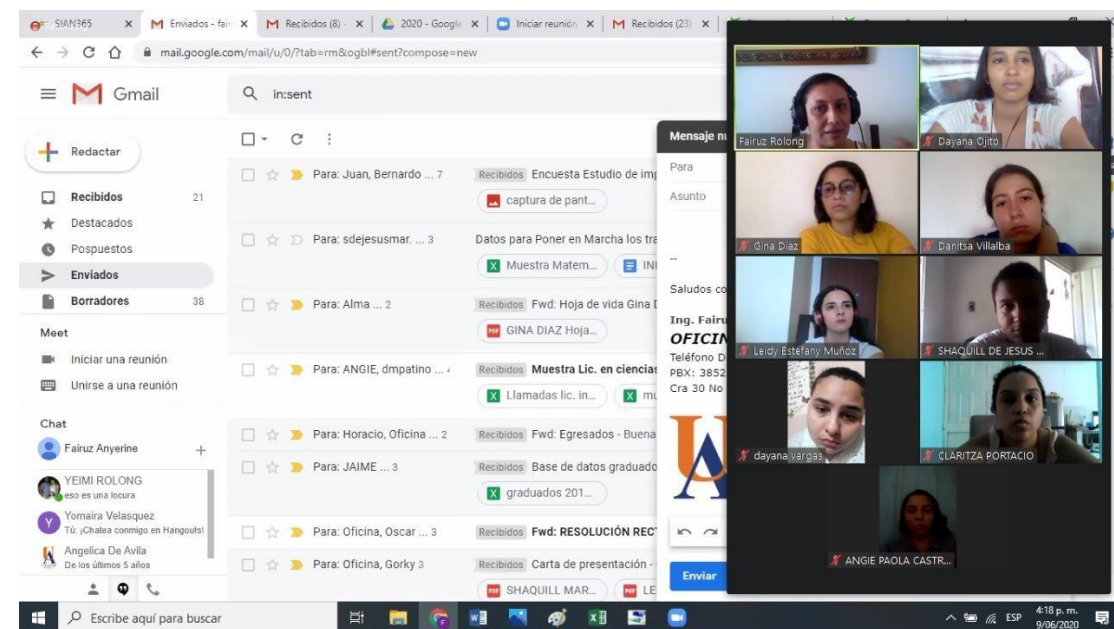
SIAN365 | Enviados - fair | Recibidos (8) | 2020 - Googl | Iniciar reunión | Recibidos (23)

mail.google.com/mail/u/0/?tab=rm&ogbl#sent?compose=new

Gmail

in:sent

Redactar

Recibidos 21
Destacados
Pospuestos
Enviados
Borradores 38

Meet
Iniciar una reunión
Unirse a una reunión

Chat
Fairuz Anyerine
YEIMI ROLONG
eso es una locura
Yomaira Velasquez
Tú: ¡Chatea conmigo en Hangouts!
Angelica De Avila
De los últimos 5 años

Para: Juan, Bernardo ... 7 | Recibidos Encuesta Estudio de imp
captura de pant...
Para: sdejesusmar. ... 3 | Datos para Poner en Marcha los tra
Muestra Matem... | INI
Para: Alma ... 2 | Recibidos Fwd: Hoja de vida Gina D
GINA DIAZ Hoja...
Para: ANGIE, dmpatino ... | Recibidos Muestra Lic. en ciencias
Llamadas lic. in... | mu
Para: Horacio, Oficina ... 2 | Recibidos Fwd: Egresados - Buena
Para: JAIME ... 3 | Recibidos Base de datos graduado
graduados 201...
Para: Oficina, Oscar ... 3 | Recibidos Fwd: RESOLUCIÓN RECT
Para: Oficina, Gorky 3 | Recibidos Carta de presentación -
SHAQUILL MAR... | LE

Mensaje nu
Para
Asunto
--
Saludos co
Ing. Fairu
OFICIN
Teléfono D
PBX: 3852
Cra 30 No
Enviar

Fairuz Rolong
Dayana Ojito
Gina Diaz
Danitsa Villalba
Leidy Estefany Muñoz
SHAQUILL DE JESUS ...
dayana vargas
CLARITZA PORTACIO
ANGIE PAOLA CASTR...

Escribe aquí para buscar
ESP 4:18 p. m. 9/06/2020